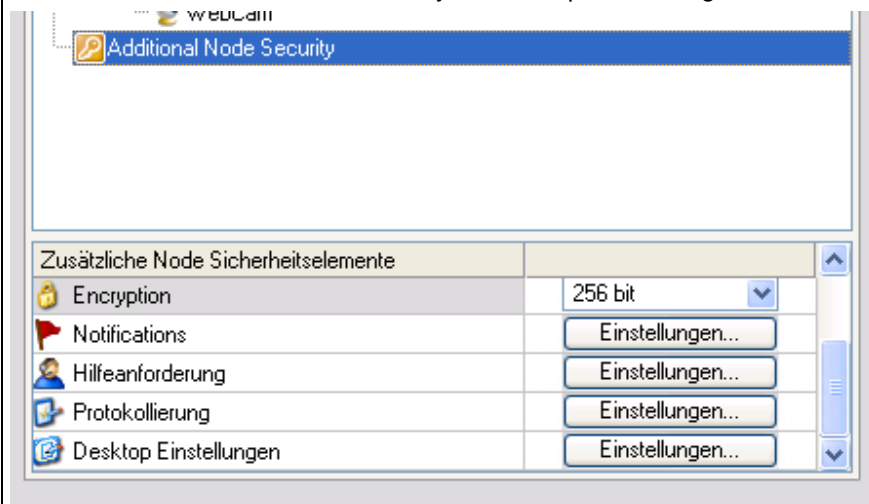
WebCam
Additional Node Security

| Zusätzliche Node Sicherheitselemente | |
|---|---|
| Encryption | 256 bit |
| Notifications | Einstellungen... |
| Hilfeanforderung | Einstellungen... |
| Protokollierung | Einstellungen... |
| Desktop Einstellungen | Einstellungen... |